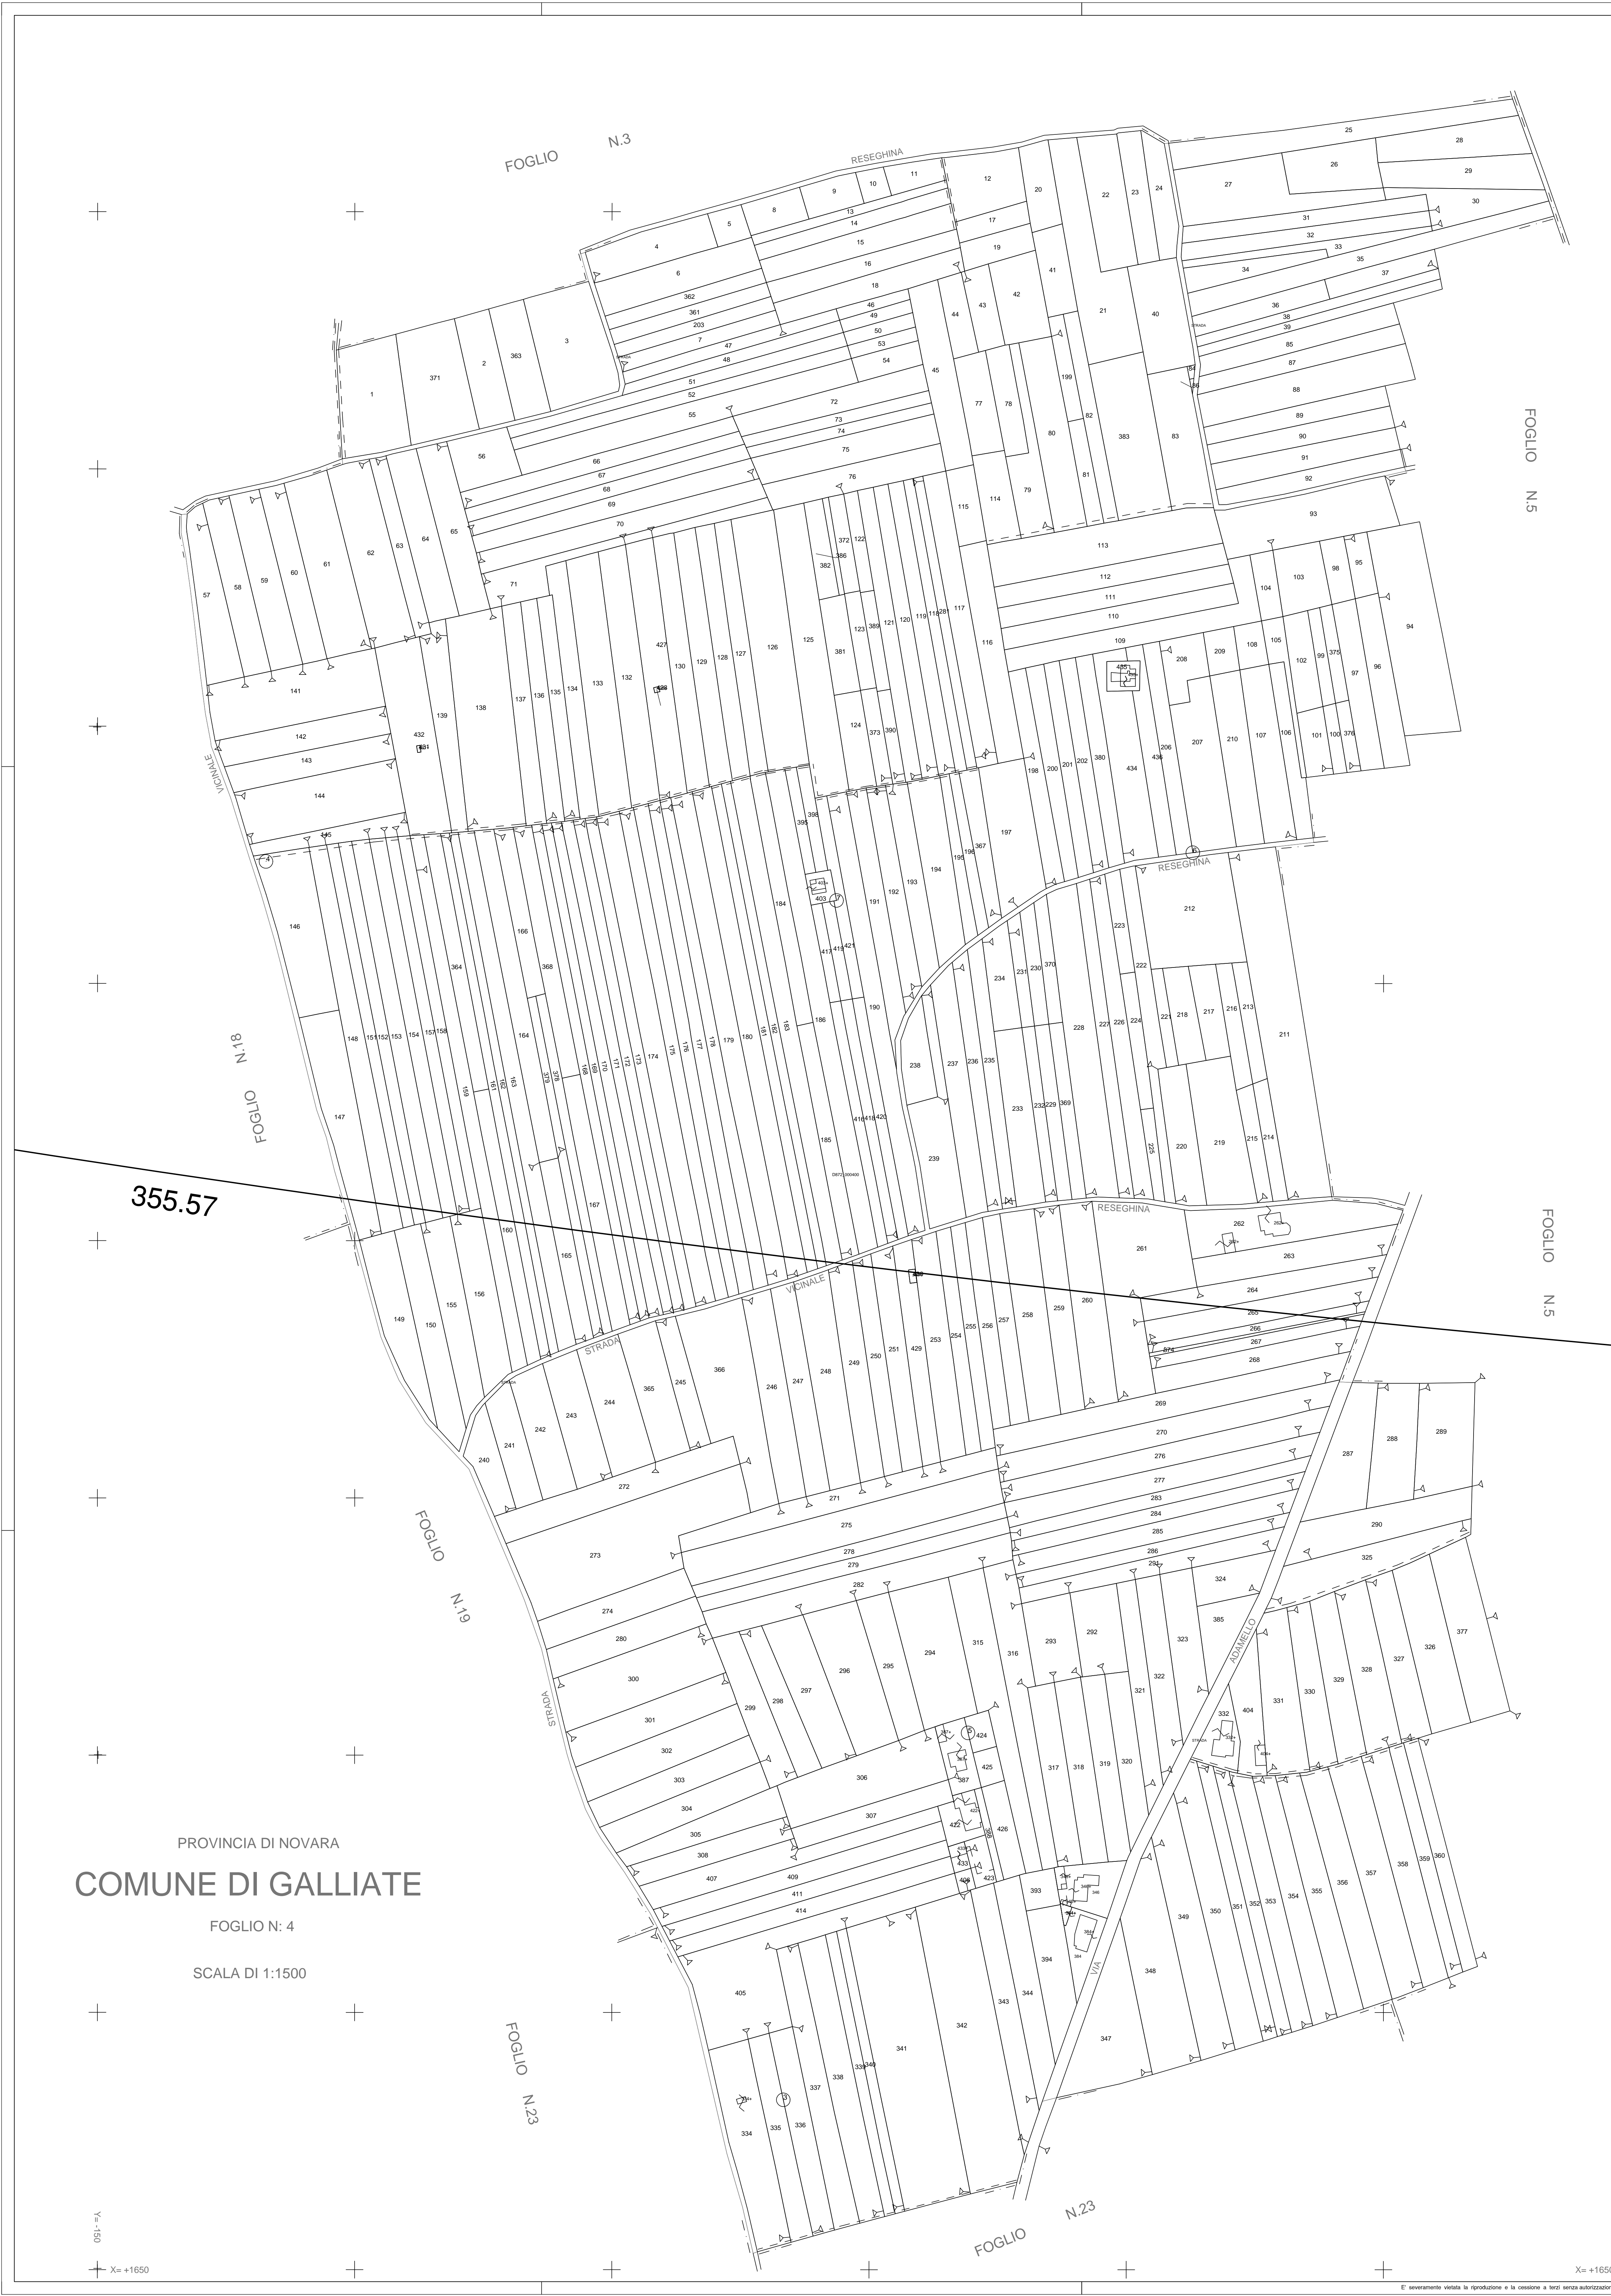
FOGLIO N.3

RESEGHINA

FOGLIO N.5

FOGLIO N.18

355.57

RESEGHINA

RESEGHINA

VICINALE

STRADA VICINALE

FOGLIO N.5

FOGLIO N.19

STRADA

ADAMELLO

VIA

PROVINCIA DI NOVARA

COMUNE DI GALLIATE

FOGLIO N: 4

SCALA DI 1:1500

FOGLIO N.23

FOGLIO N.23

Y = -150

X= +1650

X= +1650

E' severamente vietata la riproduzione e la cessione a terzi senza autorizzazion